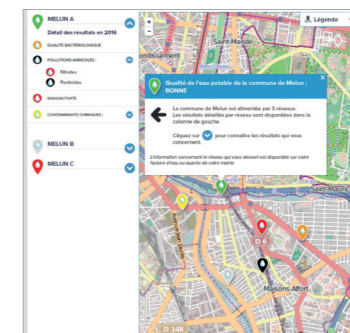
MELUN A

Détail des résultats en 2016

QUALITÉ BACTÉRIOLOGIQUE

POLLUTIONS AGRICOLES :

Nitrates

Pesticides

RADIOACTIVITÉ

CONTAMINANTS CHIMIQUES :

MELUN B

MELUN C

+

−

Légende

Saint-Mandé

Qualité de l'eau potable de la commune de Melun : BONNE

La commune de Melun est alimentée par 3 réseaux. Les résultats détaillés par réseau sont disponibles dans la colonne de gauche.

Cliquez sur pour connaître les résultats qui vous concernent.

L'information concernant le réseau qui vous dessert est disponible sur votre facture d'eau ou auprès de votre mairie.

D 6

Maisons-Alfort

D 148